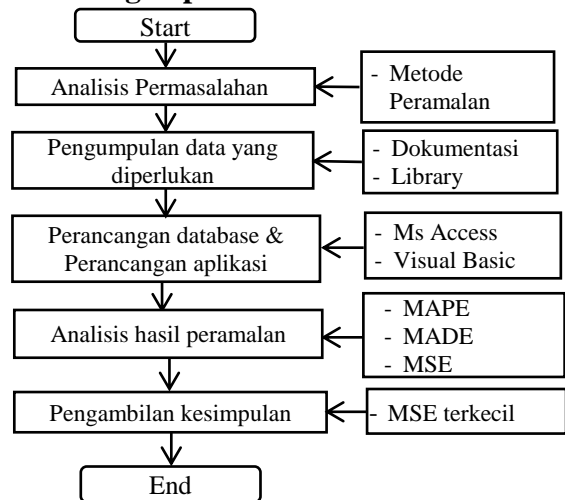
Start

Analisis Permasalahan

- Metode Peramalan

Pengumpulan data yang diperlukan

- Dokumentasi
- Library

Perancangan database & Perancangan aplikasi

- Ms Access
- Visual Basic

Analisis hasil peramalan

- MAPE
- MADE
- MSE

Pengambilan kesimpulan

- MSE terkecil

End